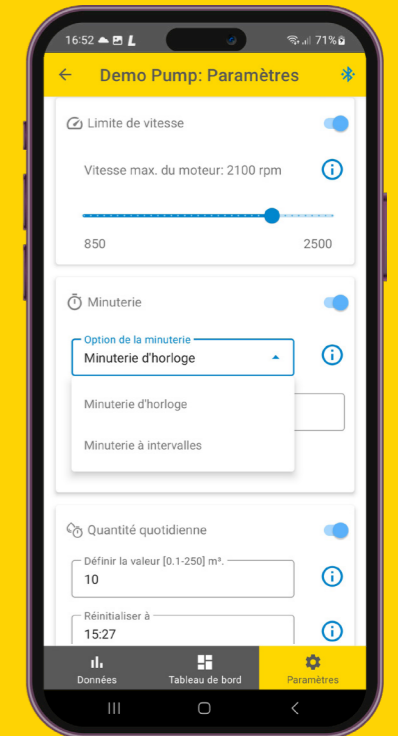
16:52 71%

Demo Pump: Paramètres

Limite de vitesse

Vitesse max. du moteur: 2100 rpm

850

2500

Minuterie

Option de la minuterie

Minuterie d'horloge

Minuterie d'horloge

Minuterie à intervalles

Quantité quotidienne

Définir la valeur [0.1-250] m³.

10

Réinitialiser à

15:27

Données

Tableau de bord

Paramètres